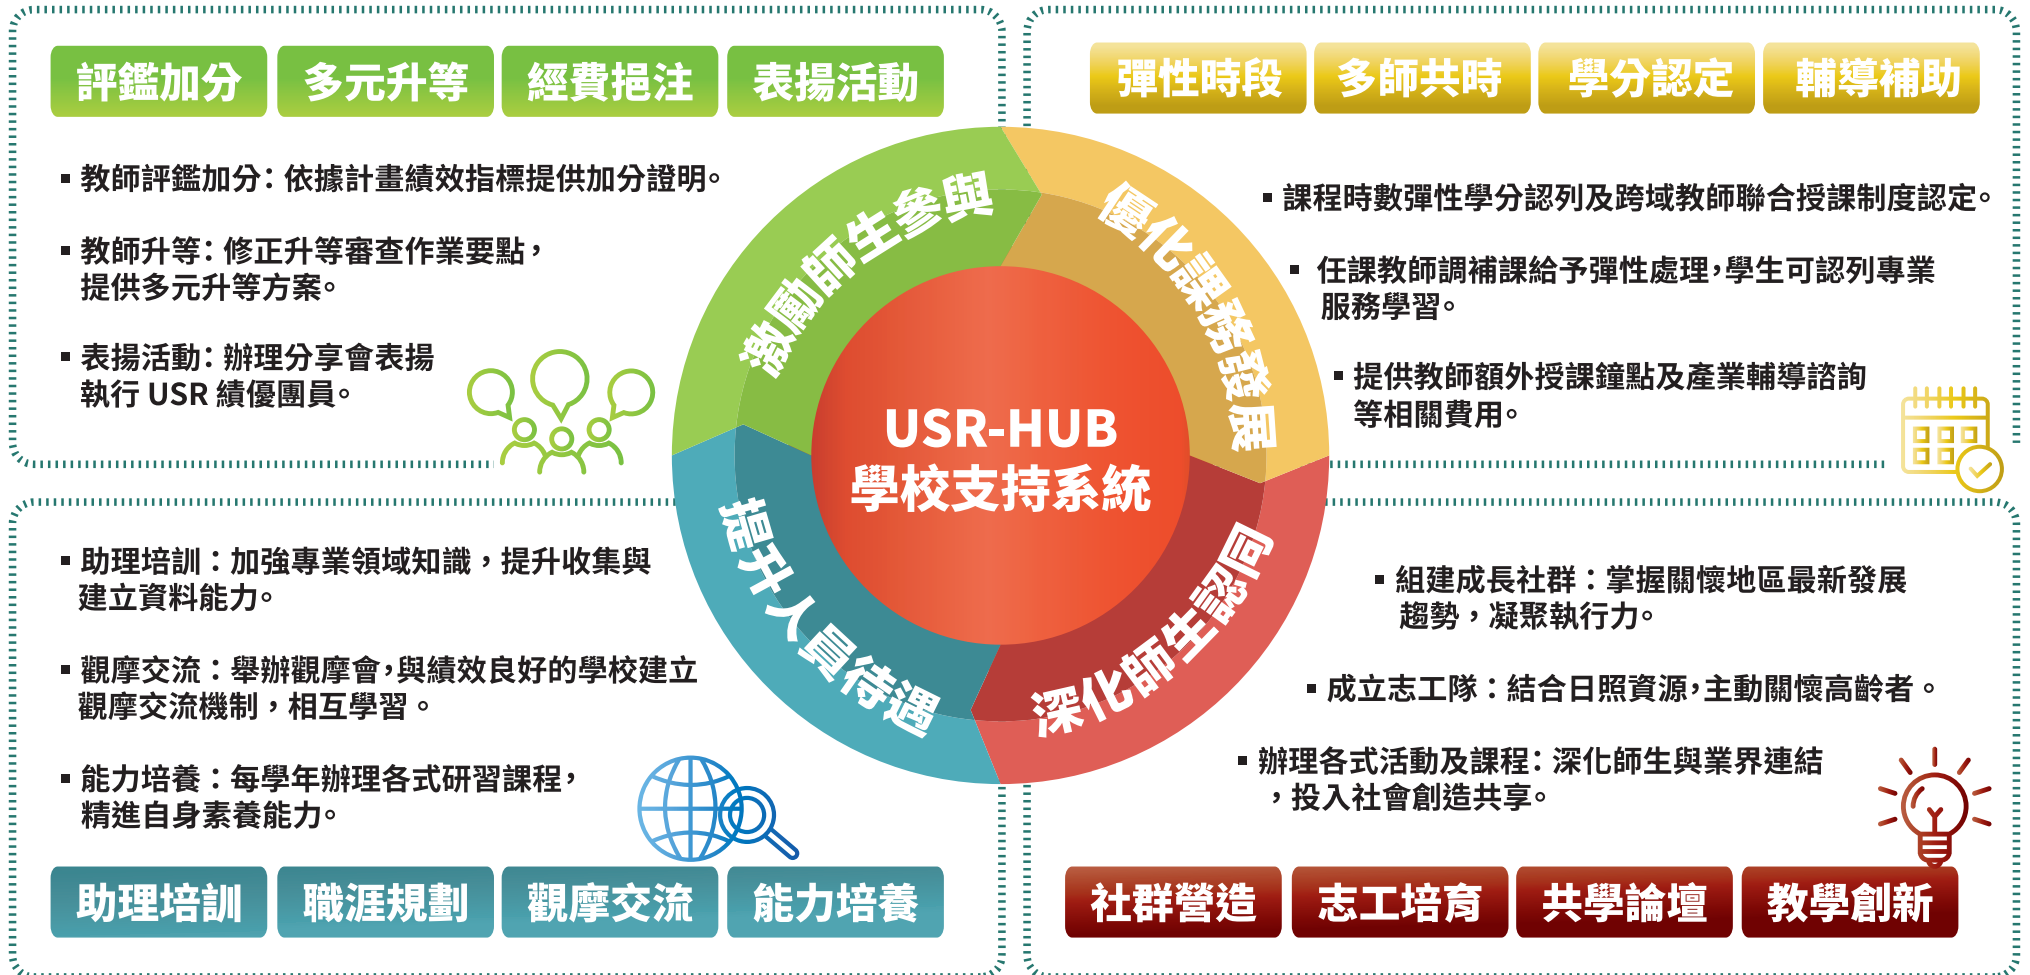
評鑑加分 多元升等 經費挹注 表揚活動

▪ 教師評鑑加分：依據計畫績效指標提供加分證明。

▪ 教師升等：修正升等審查作業要點，提供多元升等方案。

▪ 表揚活動：辦理分享會表揚執行 USR 績優團員。

彈性時段 多師共時 學分認定 輔導補助

▪ 課程時數彈性學分認列及跨域教師聯合授課制度認定。

▪ 任課教師調補課給予彈性處理，學生可認列專業服務學習。

▪ 提供教師額外授課鐘點及產業輔導諮詢等相關費用。

激勵師生參與

優化課務發展

USR-HUB
學校支持系統

提升人員待遇

深化師生認同

▪ 助理培訓：加強專業領域知識，提升收集與建立資料能力。

▪ 觀摩交流：舉辦觀摩會，與績效良好的學校建立觀摩交流機制，相互學習。

▪ 能力培養：每學年辦理各式研習課程，精進自身素養能力。

▪ 組建成長社群：掌握關懷地區最新發展趨勢，凝聚執行力。

▪ 成立志工隊：結合日照資源，主動關懷高齡者。

▪ 辦理各式活動及課程：深化師生與業界連結，投入社會創造共享。

助理培訓 職涯規劃 觀摩交流 能力培養

社群營造 志工培育 共學論壇 教學創新